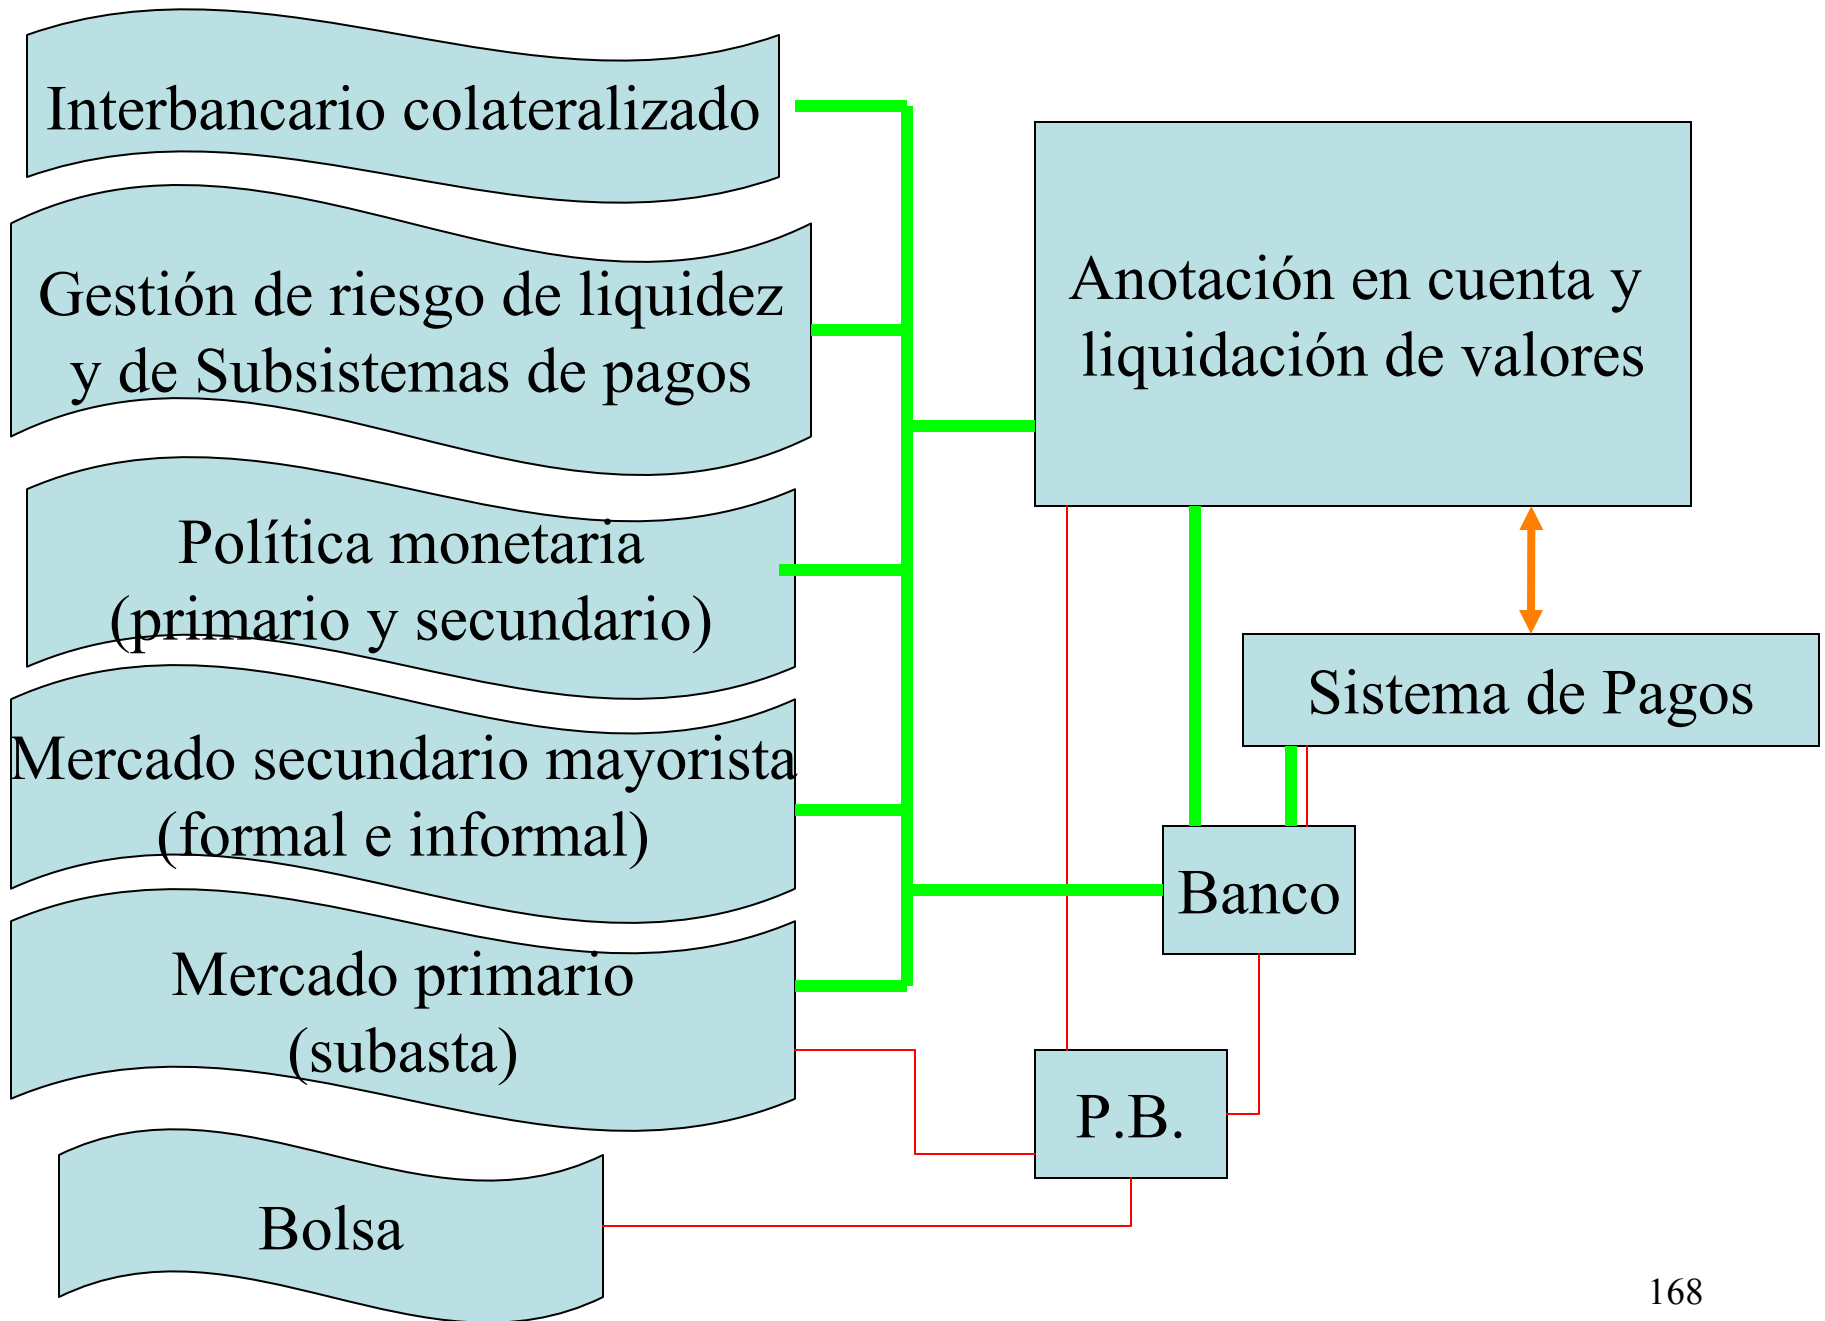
Interbancario colateralizado

Gestión de riesgo de liquidez y de Subsistemas de pagos

Política monetaria (primario y secundario)

Mercado secundario mayorista (formal e informal)

Mercado primario (subasta)

Bolsa

Anotación en cuenta y liquidación de valores

Sistema de Pagos

Banco

P.B.

168